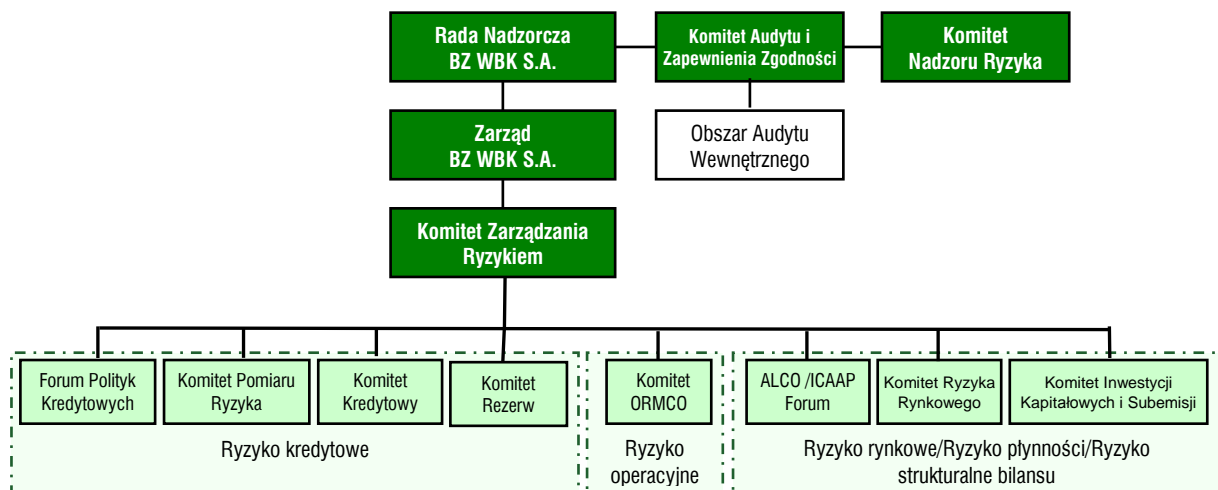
Rada Nadzorcza BZ WBK S.A.

Komitet Audytu i Zapewnienia Zgodności

Komitet Nadzoru Ryzyka

Obszar Audytu Wewnętrznego

Zarząd BZ WBK S.A.

Komitet Zarządzania Ryzykiem

Forum Polityk Kredytowych

Komitet Pomiaru Ryzyka

Komitet Kredytowy

Komitet Rezerw

Ryzyko kredytowe

Komitet ORMCO

Ryzyko operacyjne

ALCO /ICAAP Forum

Komitet Ryzyka Rynkowego

Komitet Inwestycji Kapitałowych i Subemisji

Ryzyko rynkowe/Ryzyko płynności/Ryzyko strukturalne bilansu